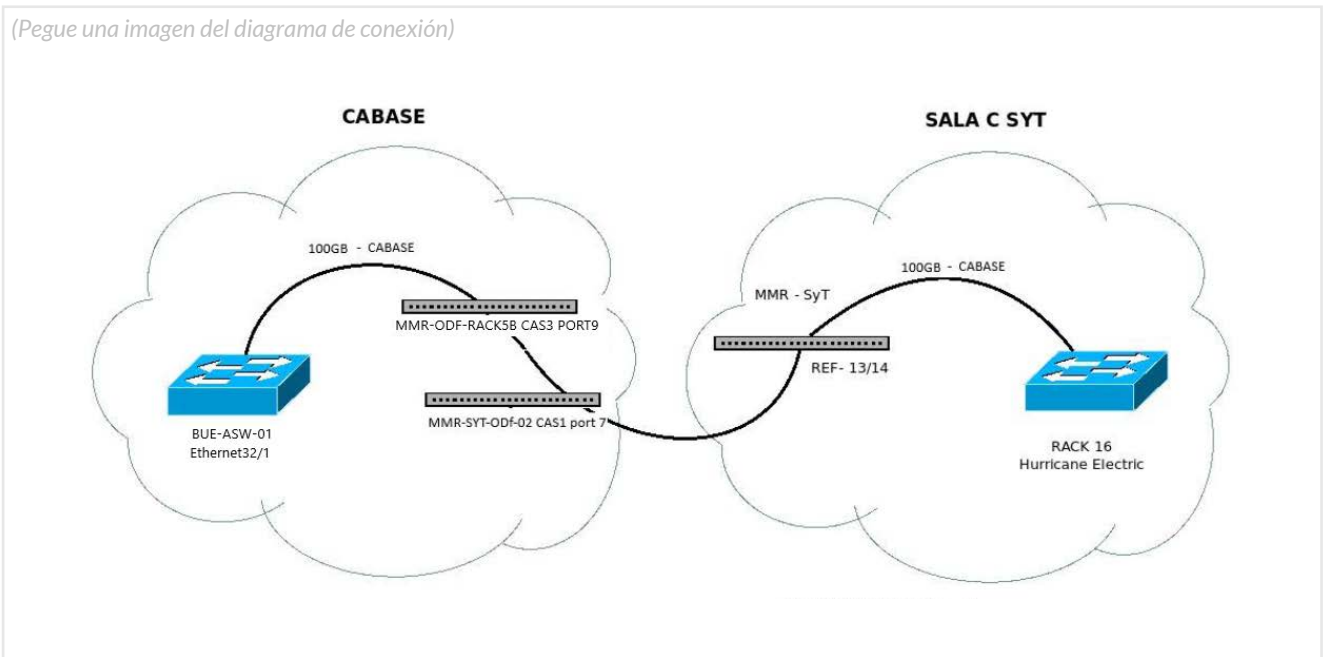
(Pegue una imagen del diagrama de conexión)

CABASE

SALA C SYT

100GB - CABASE

MMR-ODF-RACK5B CAS3 PORT9

MMR-SYT-ODf-02 CAS1 port 7

BUE-ASW-01
Ethernet32/1

MMR - SyT

100GB - CABASE

REF- 13/14

RACK 16
Hurricane Electric